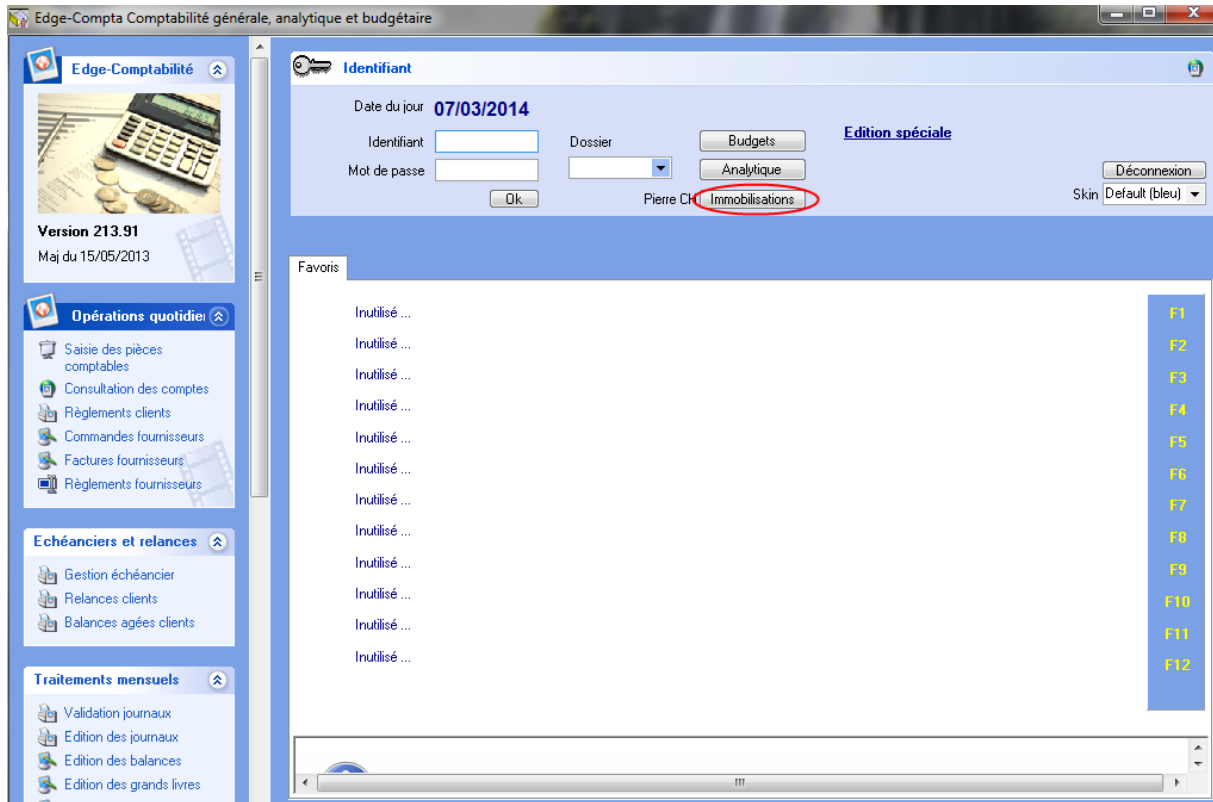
Edge-Compta Comptabilité générale, analytique et budgétaire

Edge-Comptabilité

Version 213.91
Maj du 15/05/2013

Opérations quotidie

Saisie des pièces comptables
Consultation des comptes
Règlements clients
Commandes fournisseurs
Factures fournisseurs
Règlements fournisseurs

Echéanciers et relances

Gestion échéancier
Relances clients
Balances agées clients

Traitements mensuels

Validation journaux
Edition des journaux
Edition des balances
Edition des grands livres

Identifiant

Date du jour 07/03/2014
Identifiant
Mot de passe
Ok
Dossier
Pierre CH
Budgets
Analytique
Immobilisations
Edition spéciale
Déconnexion
Skin Default (bleu)

Favoris

Inutilisé ... F1
Inutilisé ... F2
Inutilisé ... F3
Inutilisé ... F4
Inutilisé ... F5
Inutilisé ... F6
Inutilisé ... F7
Inutilisé ... F8
Inutilisé ... F9
Inutilisé ... F10
Inutilisé ... F11
Inutilisé ... F12